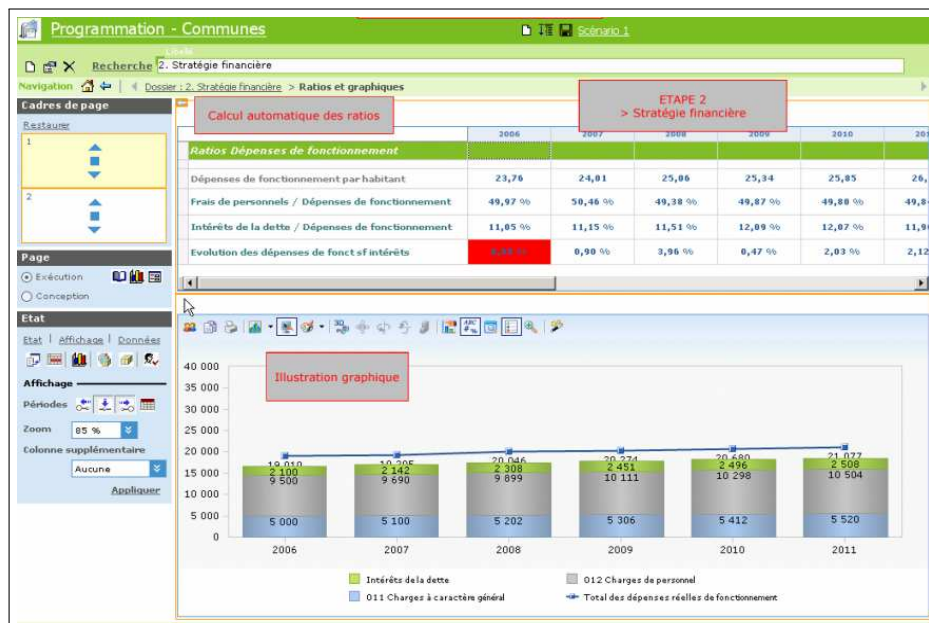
Programmation - Communes

Scénario 1

Recherche
Libellé
2. Stratégie financière

Navigation
Dossier : 2. Stratégie financière > Ratios et graphiques

Cadres de page
Restaurer
1
2

Page
Exécution
Conception

Etat
Etat | Affichage | Données

Affichage
Périodes
Zoom 85 %
Colonne supplémentaire
Aucune
Appliquer

Calcul automatique des ratios

ETAPE 2
> Stratégie financière

| | 2006 | 2007 | 2008 | 2009 | 2010 | 20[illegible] |
|---|---|---|---|---|---|---|
| Ratios Dépenses de fonctionnement | | | | | | |
| Dépenses de fonctionnement par habitant | 23,76 | 24,01 | 25,06 | 25,34 | 25,85 | 26,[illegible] |
| Frais de personnels / Dépenses de fonctionnement | 49,97 % | 50,46 % | 49,38 % | 49,87 % | 49,80 % | 49,8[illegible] |
| Intérêts de la dette / Dépenses de fonctionnement | 11,05 % | 11,15 % | 11,51 % | 12,09 % | 12,07 % | 11,9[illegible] |
| Evolution des dépenses de fonct sf intérêts | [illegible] | 0,90 % | 3,96 % | 0,47 % | 2,03 % | 2,12 |

Illustration graphique

40 000
35 000
30 000
25 000
20 000
15 000
10 000
5 000
0

| | 2006 | 2007 | 2008 | 2009 | 2010 | 2011 |
|---|---|---|---|---|---|---|
| Total | 19 010 | 19 205 | 20 046 | 20 274 | 20 680 | 21 077 |
| Intérêts | 2 100 | 2 142 | 2 308 | 2 451 | 2 496 | 2 508 |
| 012 | 9 500 | 9 690 | 9 899 | 10 111 | 10 298 | 10 504 |
| 011 | 5 000 | 5 100 | 5 202 | 5 306 | 5 412 | 5 520 |

Intérêts de la dette
012 Charges de personnel
011 Charges à caractère général
Total des dépenses réelles de fonctionnement